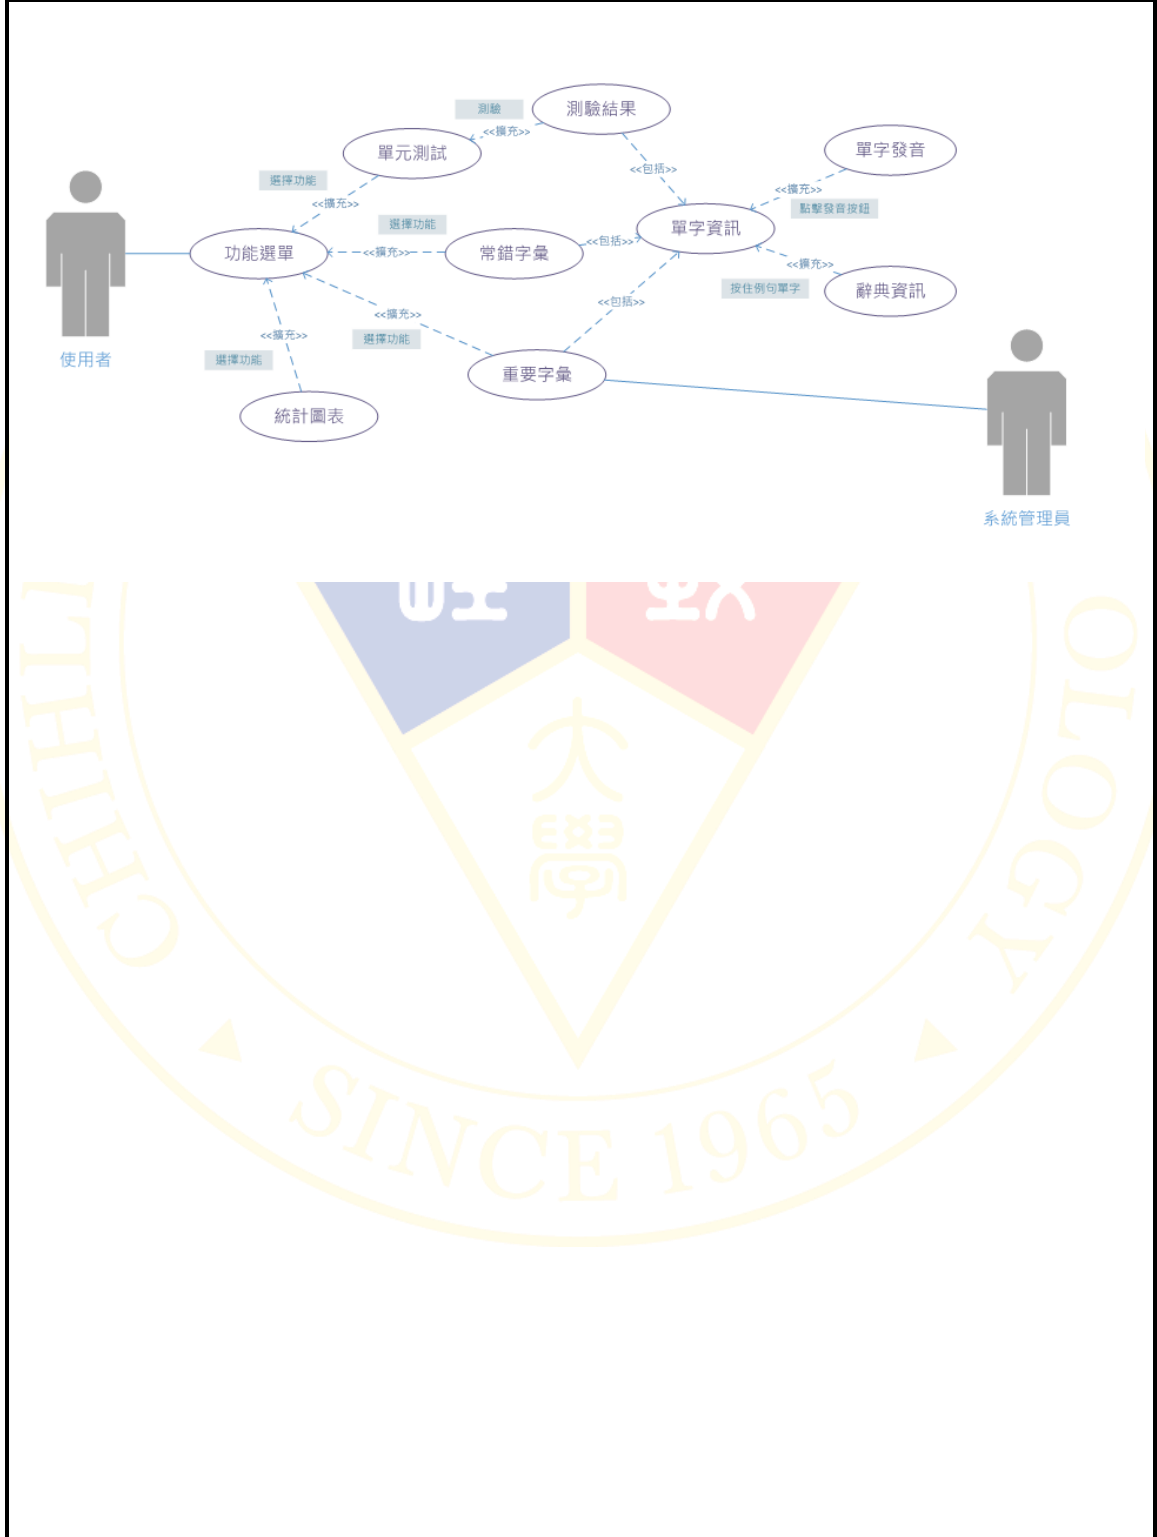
測驗
測驗結果
<<擴充>>
單元測試
選擇功能
<<擴充>>
<<包括>>
單字發音
<<擴充>>
點擊發音按鈕
選擇功能
單字資訊
功能選單
<<擴充>>
常錯字彙
<<包括>>
<<擴充>>
按住例句單字
辭典資訊
<<包括>>
<<擴充>>
使用者
<<擴充>>
選擇功能
選擇功能
重要字彙
統計圖表
系統管理員

SINCE 1965
CHIHLI
OLOGY
大學